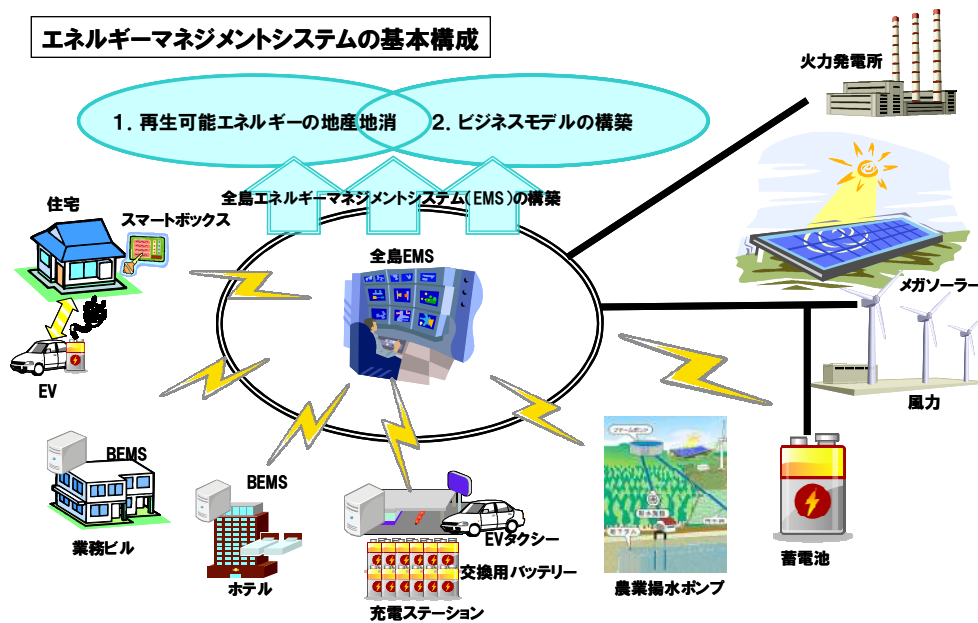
エネルギーマネジメントシステムの基本構成

1. 再生可能エネルギーの地産地消

2. ビジネスモデルの構築

全島エネルギーマネジメントシステム(EMS)の構築

火力発電所

住宅

スマートボックス

全島EMS

メガソーラー

EV

風力

BEMS

BEMS

業務ビル

EVタクシー

交換用バッテリー

ホテル

充電ステーション

農業揚水ポンプ

蓄電池